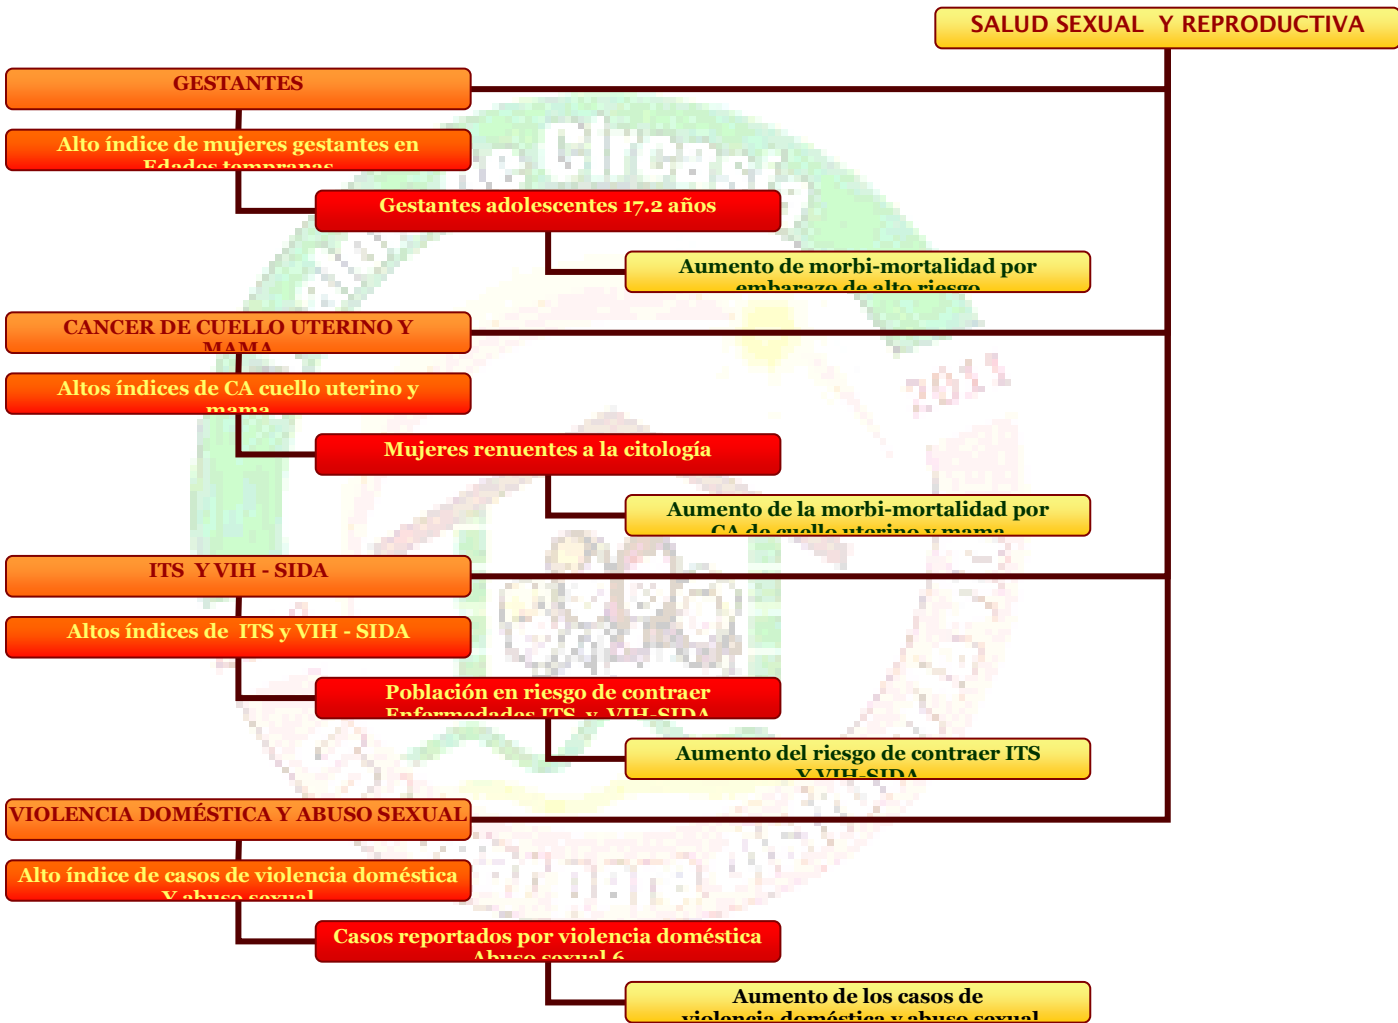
SALUD SEXUAL Y REPRODUCTIVA

GESTANTES

Alto índice de mujeres gestantes en Edades tempranas

Gestantes adolescentes 17.2 años

Aumento de morbi-mortalidad por embarazo de alto riesgo

CANCER DE CUELLO UTERINO Y MAMA

Altos índices de CA cuello uterino y mama

Mujeres renuentes a la citología

Aumento de la morbi-mortalidad por CA de cuello uterino y mama

ITS Y VIH - SIDA

Altos índices de ITS y VIH - SIDA

Población en riesgo de contraer Enfermedades ITS y VIH-SIDA

Aumento del riesgo de contraer ITS Y VIH-SIDA

VIOLENCIA DOMÉSTICA Y ABUSO SEXUAL

Alto índice de casos de violencia doméstica Y abuso sexual

Casos reportados por violencia doméstica Abuso sexual 6

Aumento de los casos de violencia doméstica y abuso sexual

Circasia 2011